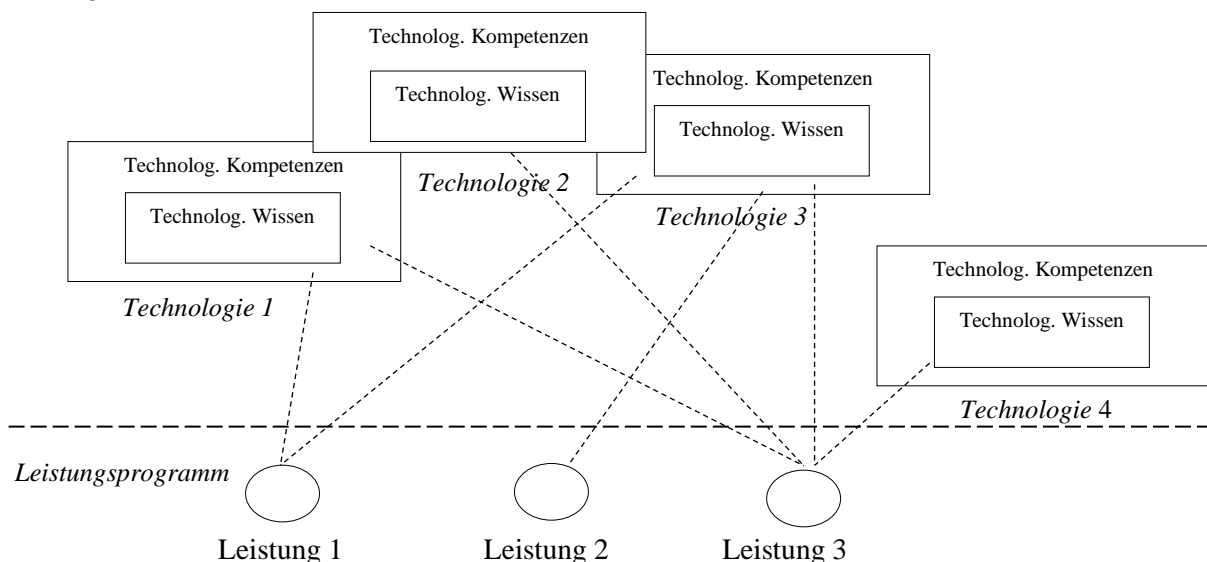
Technolog. Kompetenzen

Technolog. Wissen

Technolog. Kompetenzen

Technolog. Wissen

Technolog. Kompetenzen

Technolog. Wissen

Technologie 2

Technologie 3

Technologie 1

Technolog. Kompetenzen

Technolog. Wissen

Technologie 4

Leistungsprogramm

Leistung 1

Leistung 2

Leistung 3